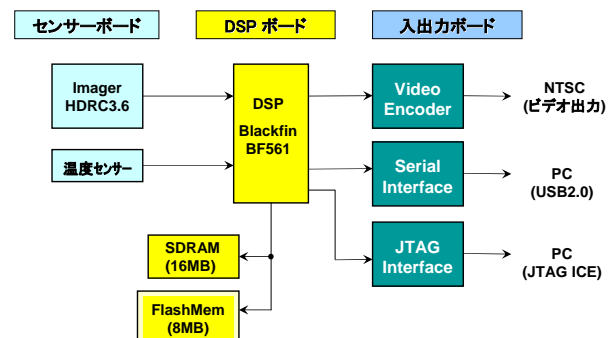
センサーボード

DSP ボード

入出力ボード

Imager HDRC3.6

温度センサー

DSP

Blackfin BF561

SDRAM (16MB)

FlashMem (8MB)

Video Encoder

Serial Interface

JTAG Interface

NTSC (ビデオ出力)

PC (USB2.0)

PC (JTAG ICE)